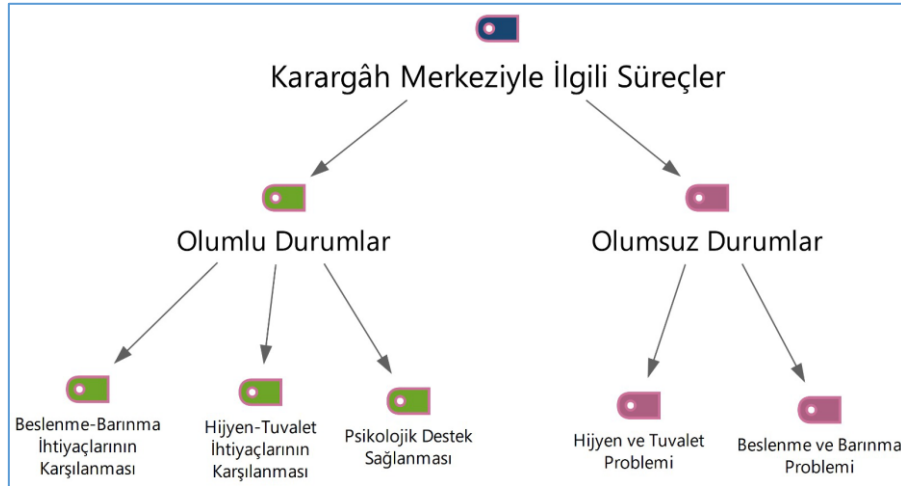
Karargâh Merkeziyle İlgili Süreçler

Olumlu Durumlar

Olumsuz Durumlar

Beslenme-Barınma İhtiyaçlarının Karşılanması

Hijyen-Tuvalet İhtiyaçlarının Karşılanması

Psikolojik Destek Sağlanması

Hijyen ve Tuvalet Problemi

Beslenme ve Barınma Problemi